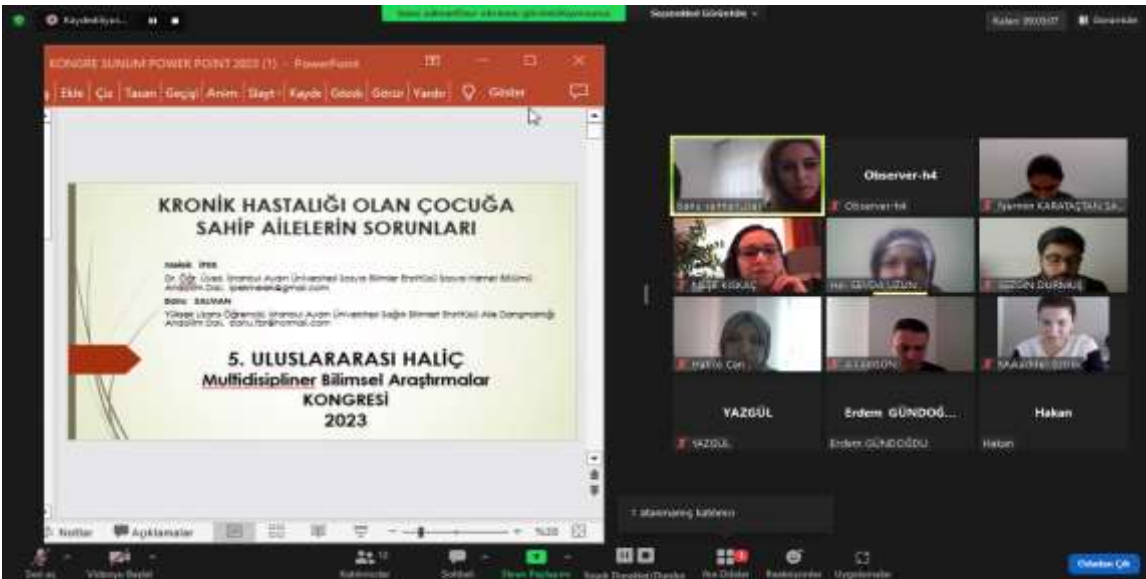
Kaydediliyor...

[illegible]

Seçenekleri Görüntüle

Kalan: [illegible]

KONGRE SUNUM POWER POINT 2023 (1) - PowerPoint

Ekle | Çiz | Tasarı | Geçişl | Anim | Slayt | Kayde | Gözde | Görün | Yardır | Göster

KRONİK HASTALIĞI OLAN ÇOCUĞA SAHİP AİLELERİN SORUNLARI

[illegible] İPEK
Dr. Öğr. Üyesi, İstanbul Aydın Üniversitesi Sosyal Bilimler Enstitüsü Sosyal Hizmet Bölümü Anabilim Dalı, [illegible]@gmail.com
Banu SALMAN
Yüksek Lisans Öğrencisi, İstanbul Aydın Üniversitesi Sağlık Bilimleri Enstitüsü Aile Danışmanlığı Anabilim Dalı, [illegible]@hotmail.com

5. ULUSLARARASI HALİÇ
Multidisipliner Bilimsel Araştırmalar
KONGRESİ
2023

Notlar | Açıklamalar | %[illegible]

Observer-h4

Observer-h4

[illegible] KARATAŞTAN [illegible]

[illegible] KISKAÇ

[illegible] SEVDA UZUN

SEZGİN DURMUŞ

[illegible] Can

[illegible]

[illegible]

YAZGÜL

YAZGÜL

Erdem GÜNDOĞ...

Erdem GÜNDOĞDU

Hakan

Hakan

1 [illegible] katılımcı

Sesi aç | Videoyu Başlat | Katılımcılar | Sohbet | Ekran Paylaşım | Kayıt | Tepkiler | Uygulamalar | Odadan Çık